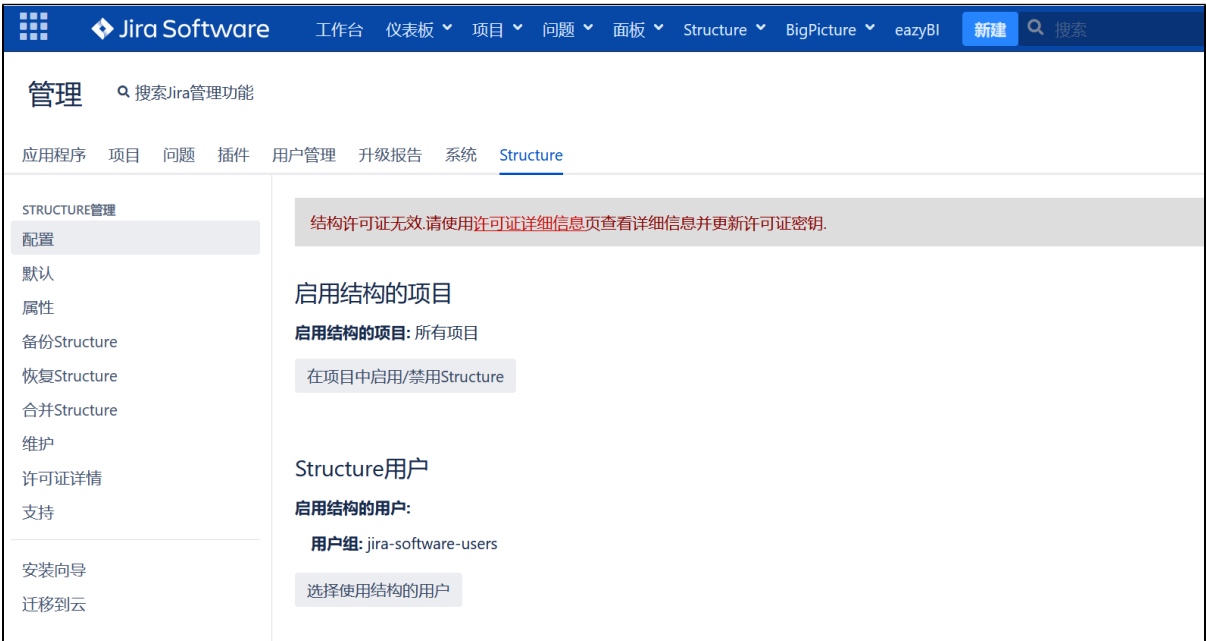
Jira Software 工作台 仪表板 项目 问题 面板 Structure BigPicture eazyBI 新建 搜索

管理 搜索Jira管理功能

应用程序 项目 问题 插件 用户管理 升级报告 系统 Structure

STRUCTURE管理
配置
默认
属性
备份Structure
恢复Structure
合并Structure
维护
许可证详情
支持

安装向导
迁移到云

结构许可证无效.请使用许可证详细信息页查看详细信息并更新许可证密钥.

启用结构的项目

**启用结构的项目:** 所有项目

在项目中启用/禁用Structure

Structure用户

**启用结构的用户:**

**用户组:** jira-software-users

选择使用结构的用户